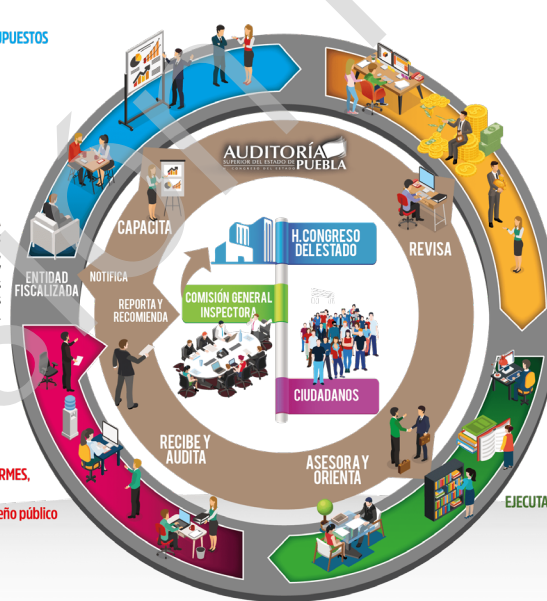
PUESTOS

AUDITORÍA
SUPERIOR DEL ESTADO DE PUEBLA
CONGRESO DEL ESTADO

CAPACITA

REVISA

H.CONGRESO DEL ESTADO

ENTIDAD FISCALIZADA

NOTIFICA

REPORTA Y RECOMIENDA

COMISIÓN GENERAL INSPECTORA

CIUDADANOS

RECIBE Y AUDITA

ASESORA Y ORIENTA

RMES,

eño público

EJECUTA